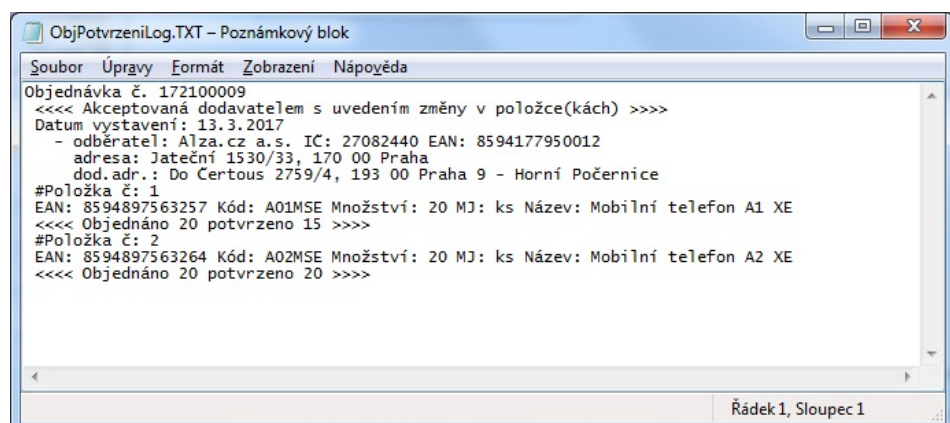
ObjPotvrzeniLog.TXT – Poznámkový blok

Soubor Úpravy Formát Zobrazení Nápověda

Objednávka č. 172100009
<<<< Akceptovaná dodavatelem s uvedením změny v položce(kách) >>>>
Datum vystavení: 13.3.2017
- odběratel: Alza.cz a.s. IČ: 27082440 EAN: 8594177950012
adresa: Jateční 1530/33, 170 00 Praha
dod.adr.: Do Čertous 2759/4, 193 00 Praha 9 - Horní Počernice
#Položka č: 1
EAN: 8594897563257 Kód: A01MSE Množství: 20 MJ: ks Název: Mobilní telefon A1 XE
<<<< Objednáno 20 potvrzeno 15 >>>>
#Položka č: 2
EAN: 8594897563264 Kód: A02MSE Množství: 20 MJ: ks Název: Mobilní telefon A2 XE
<<<< Objednáno 20 potvrzeno 20 >>>>

Řádek 1, Sloupec 1